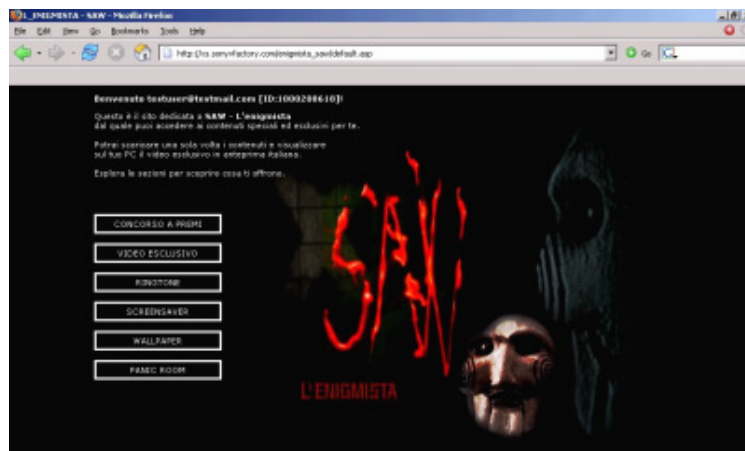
L_ENIGMISTA - SAW - Mozilla Firefox

File Edit View Go Bookmarks Tools Help

http://ss.servifactory.com/enigmista_saw/default.asp

Go

Benvenuto testuser@testmail.com [ID:1000288610]!

Questa è il sito dedicato a SAW - L'enigmista dal quale puoi accedere ai contenuti speciali ed esclusivi per te.

Potrai scaricare una sola volta i contenuti e visualizzare sul tuo PC il video esclusivo in anteprima italiana.

Esplora le sezioni per scoprire cosa ti offrono.

CONCORSO A PREMI

VIDEO ESCLUSIVO

RINGTONE

SCREENSAVER

WALLPAPER

PANIC ROOM

SAW

L'ENIGMISTA